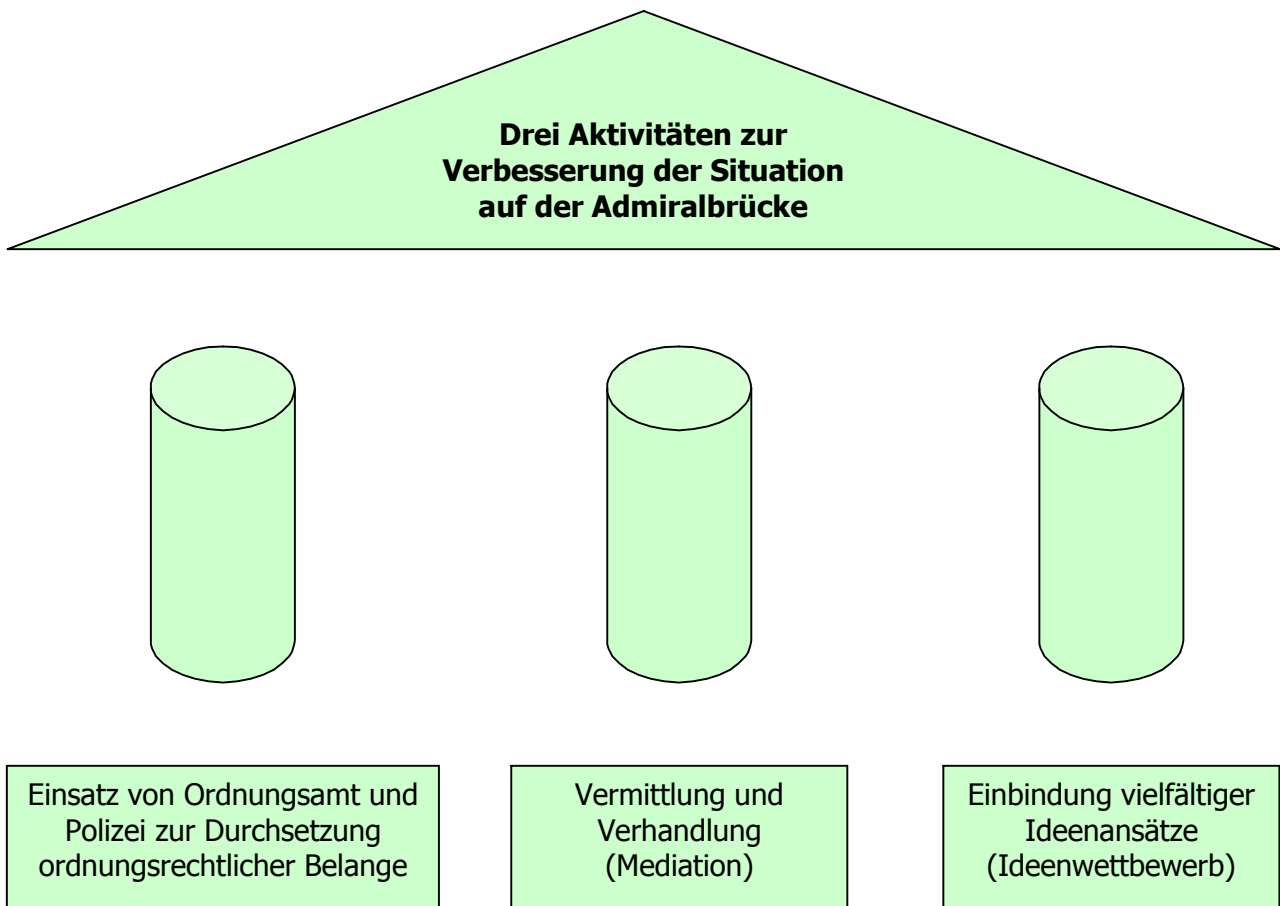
**Drei Aktivitäten zur Verbesserung der Situation auf der Admiralbrücke**

Einsatz von Ordnungsamt und Polizei zur Durchsetzung ordnungsrechtlicher Belange

Vermittlung und Verhandlung (Mediation)

Einbindung vielfältiger Ideenansätze (Ideenwettbewerb)